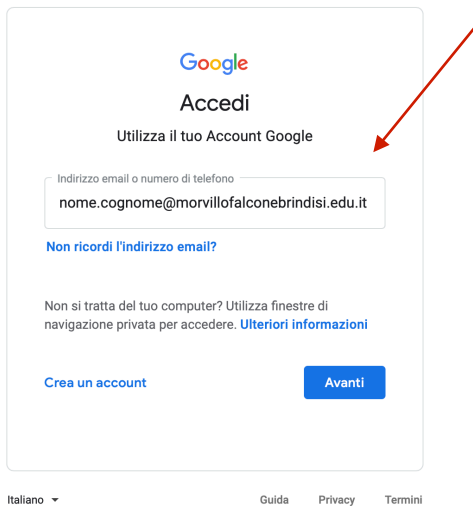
Google

Accedi

Utilizza il tuo Account Google

Indirizzo email o numero di telefono

nome.cognome@morvillofalconebrindisi.edu.it

Non ricordi l'indirizzo email?

Non si tratta del tuo computer? Utilizza finestre di navigazione privata per accedere. Ulteriori informazioni

Crea un account

Avanti

Italiano

Guida Privacy Termini